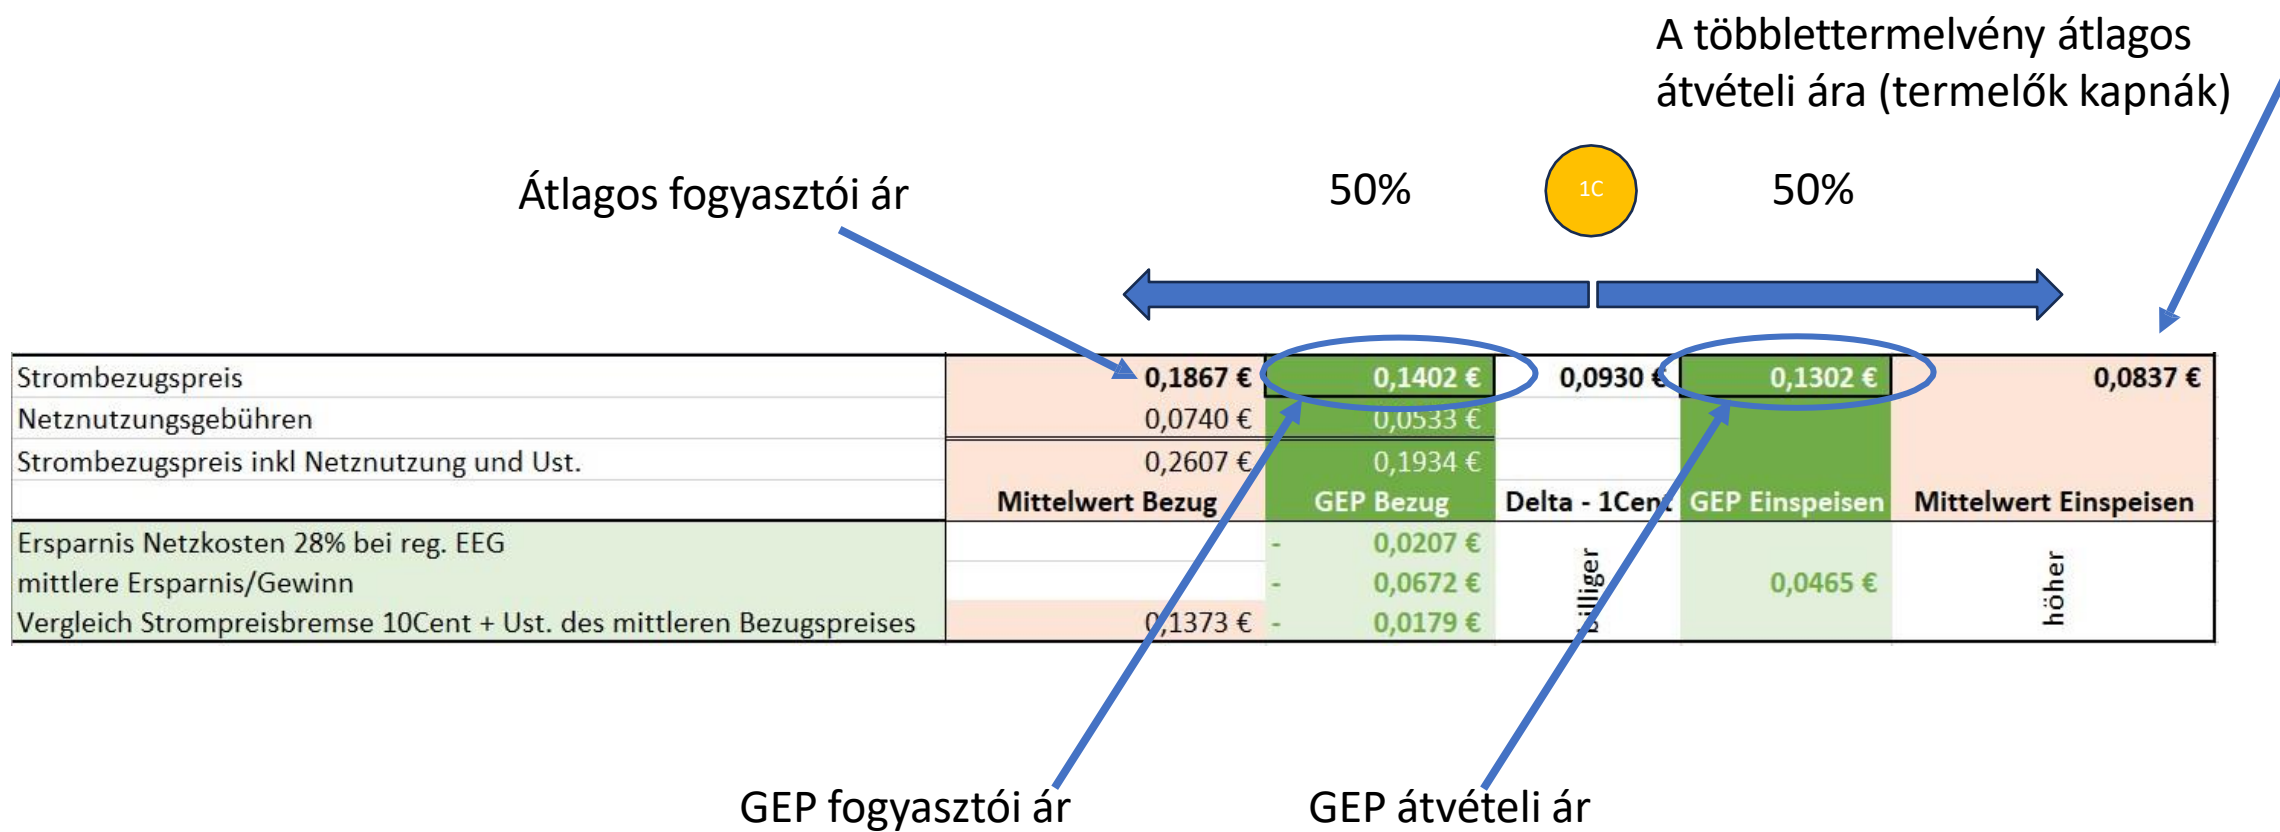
A többlettermelvény átlagos átvételi ára (termelők kapnák)

Átlagos fogyasztói ár

50%

1C

50%

| | | | | | |
|---|---|---|---|---|---|
| Strombezugspreis | 0,1867 € | 0,1402 € | 0,0930 € | 0,1302 € | 0,0837 € |
| Netznutzungsgebühren | 0,0740 € | 0,0533 € | | | |
| Strombezugspreis inkl Netznutzung und Ust. | 0,2607 € | 0,1934 € | | | |
| | Mittelwert Bezug | GEP Bezug | Delta - 1Cent | GEP Einspeisen | Mittelwert Einspeisen |
| Ersparnis Netzkosten 28% bei reg. EEG | | - 0,0207 € | billiger | | höher |
| mittlere Ersparnis/Gewinn | | - 0,0672 € | | 0,0465 € | |
| Vergleich Strompreisbremse 10Cent + Ust. des mittleren Bezugspreises | 0,1373 € | - 0,0179 € | | | |

GEP fogyasztói ár

GEP átvételi ár